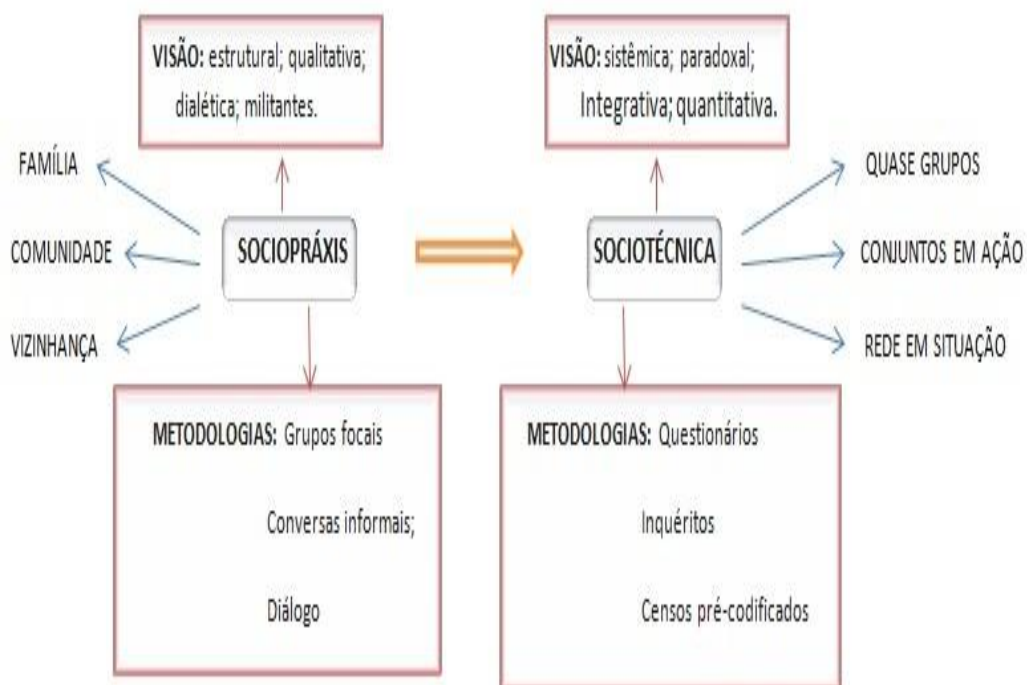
VISÃO: estrutural; qualitativa; dialética; militantes.

FAMÍLIA

COMUNIDADE

VIZINHANÇA

SOCIOPRÁXIS

METODOLOGIAS: Grupos focais

Conversas informais;

Diálogo

VISÃO: sistêmica; paradoxal; Integrativa; quantitativa.

SOCIOTÉCNICA

QUASE GRUPOS

CONJUNTOS EM AÇÃO

REDE EM SITUAÇÃO

METODOLOGIAS: Questionários

Inquéritos

Censos pré-codificados